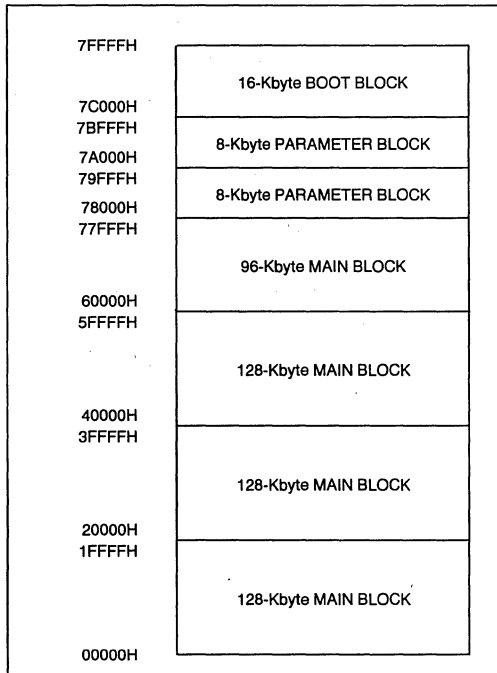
7FFFFH
16-Kbyte BOOT BLOCK
7C000H
7BFFFH
8-Kbyte PARAMETER BLOCK
7A000H
79FFFH
8-Kbyte PARAMETER BLOCK
78000H
77FFFH
96-Kbyte MAIN BLOCK
60000H
5FFFFH
128-Kbyte MAIN BLOCK
40000H
3FFFFH
128-Kbyte MAIN BLOCK
20000H
1FFFFH
128-Kbyte MAIN BLOCK
00000H